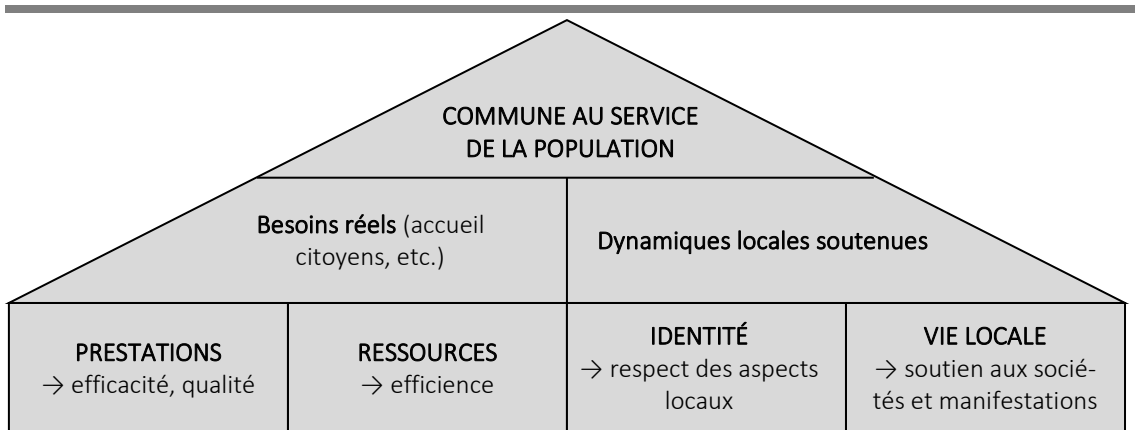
COMMUNE AU SERVICE DE LA POPULATION

Besoins réels (accueil citoyens, etc.)

Dynamiques locales soutenues

PRESTATIONS
→ efficacité, qualité

RESSOURCES
→ efficience

IDENTITÉ
→ respect des aspects locaux

VIE LOCALE
→ soutien aux sociétés et manifestations